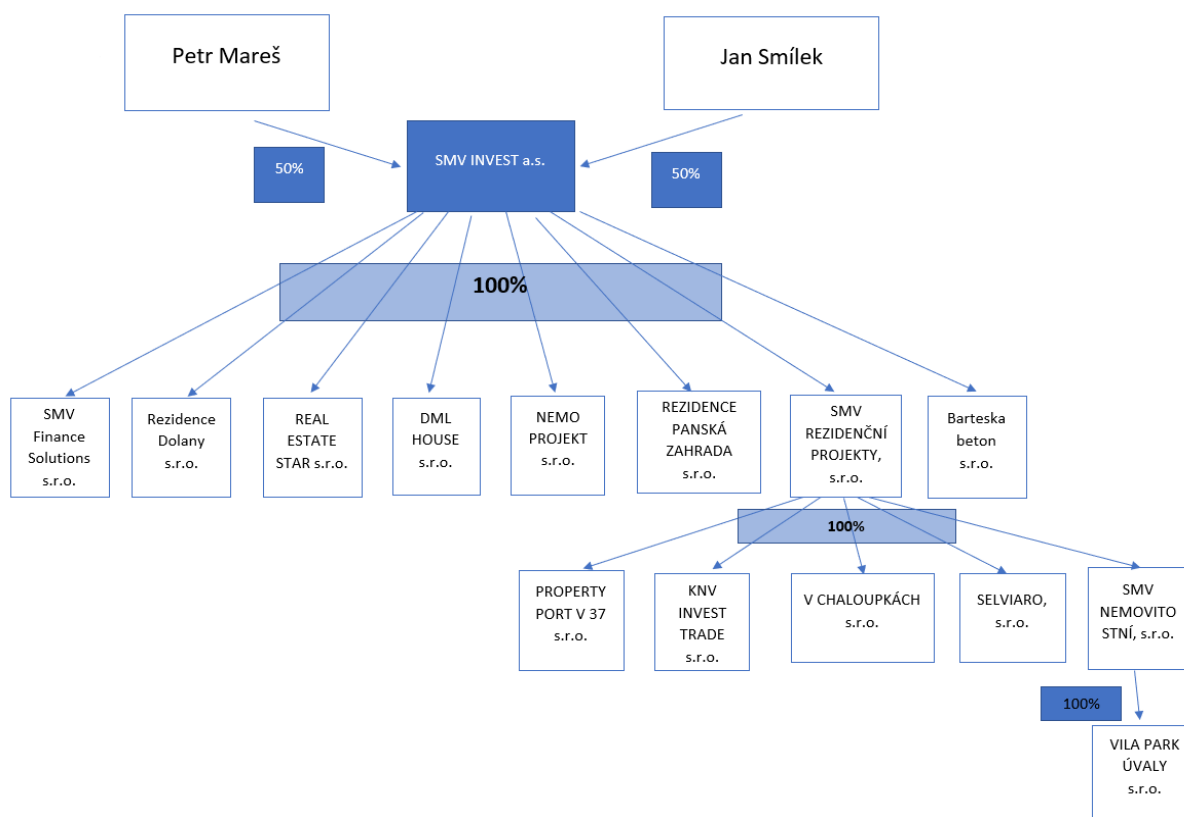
Petr Mareš

Jan Smílek

50%

SMV INVEST a.s.

50%

100%

SMV Finance Solutions s.r.o.

Rezidence Dolany s.r.o.

REAL ESTATE STAR s.r.o.

DML HOUSE s.r.o.

NEMO PROJEKT s.r.o.

REZIDENCE PANSKÁ ZAHRADA s.r.o.

SMV REZIDENČNÍ PROJEKTY, s.r.o.

Barteska beton s.r.o.

100%

PROPERTY PORT V 37 s.r.o.

KNV INVEST TRADE s.r.o.

V CHALOUPKÁCH s.r.o.

SELVIARO, s.r.o.

SMV NEMOVITO STNÍ, s.r.o.

100%

VILA PARK ÚVALY s.r.o.